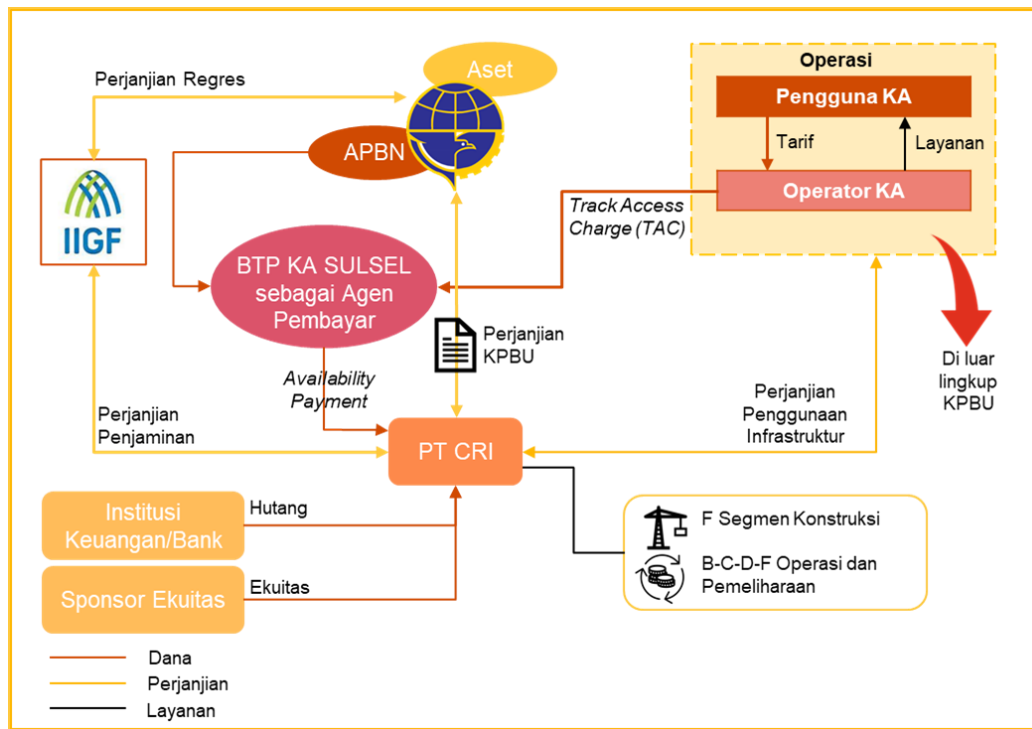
Perjanjian Regres

Aset

APBN

IIGF

Operasi

Pengguna KA

Tarif

Layanan

Operator KA

Track Access Charge (TAC)

BTP KA SULSEL sebagai Agen Pembayar

Perjanjian KPBU

Di luar lingkup KPBU

Availability Payment

Perjanjian Penjaminan

PT CRI

Perjanjian Penggunaan Infrastruktur

Institusi Keuangan/Bank

Hutang

F Segmen Konstruksi

B-C-D-F Operasi dan Pemeliharaan

Sponsor Ekuitas

Ekuitas

Dana

Perjanjian

Layanan